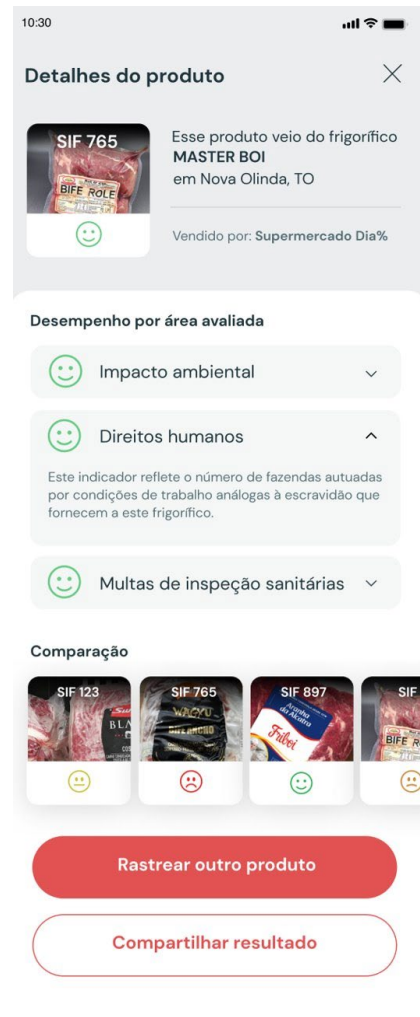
10:30

Detalhes do produto

×

SIF 765

BIFE ROLE

Esse produto veio do frigorífico **MASTER BOI** em Nova Olinda, TO

Vendido por: **Supermercado Dia%**

Desempenho por área avaliada

Impacto ambiental

Direitos humanos

Este indicador reflete o número de fazendas autuadas por condições de trabalho análogas à escravidão que fornecem a este frigorífico.

Multas de inspeção sanitárias

Comparação

SIF 123

BLA

SIF 765

WAGYU

SIF 897

Acém

Friboi

SIF

BIFE RO